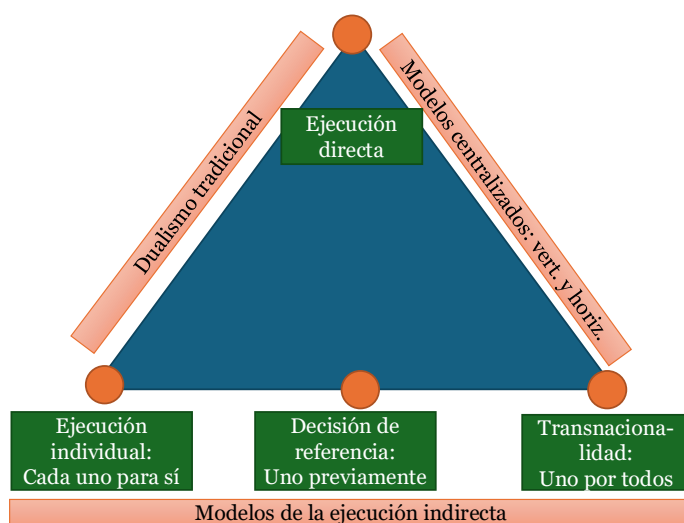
Dualismo tradicional

Modelos centralizados: vert. y horiz.

Ejecución directa

Ejecución individual: Cada uno para sí

Decisión de referencia: Uno previamente

Transnacionalidad: Uno por todos

Modelos de la ejecución indirecta